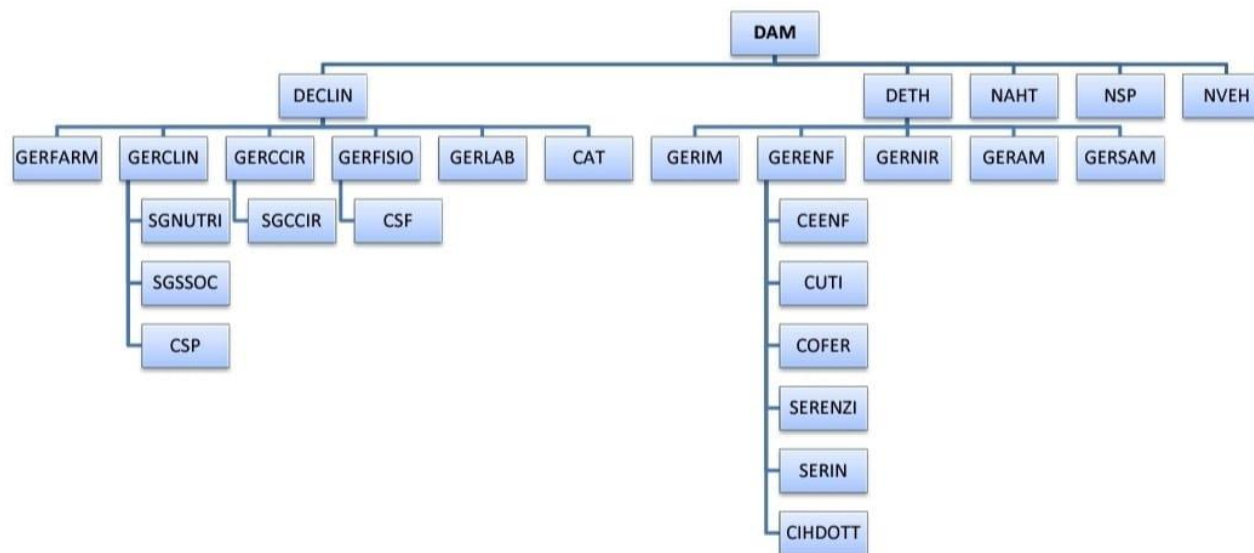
DAM

DECLIN

DETH

NAHT

NSP

NVEH

GERFARM

GERCLIN

GERCCIR

GERFISIO

GERLAB

CAT

GERIM

GERENF

GERNIR

GERAM

GERSAM

SGNUTRI

SGSSOC

CSP

SGCCIR

CSF

CEENF

CUTI

COFER

SERENZI

SERIN

CIHDOTT